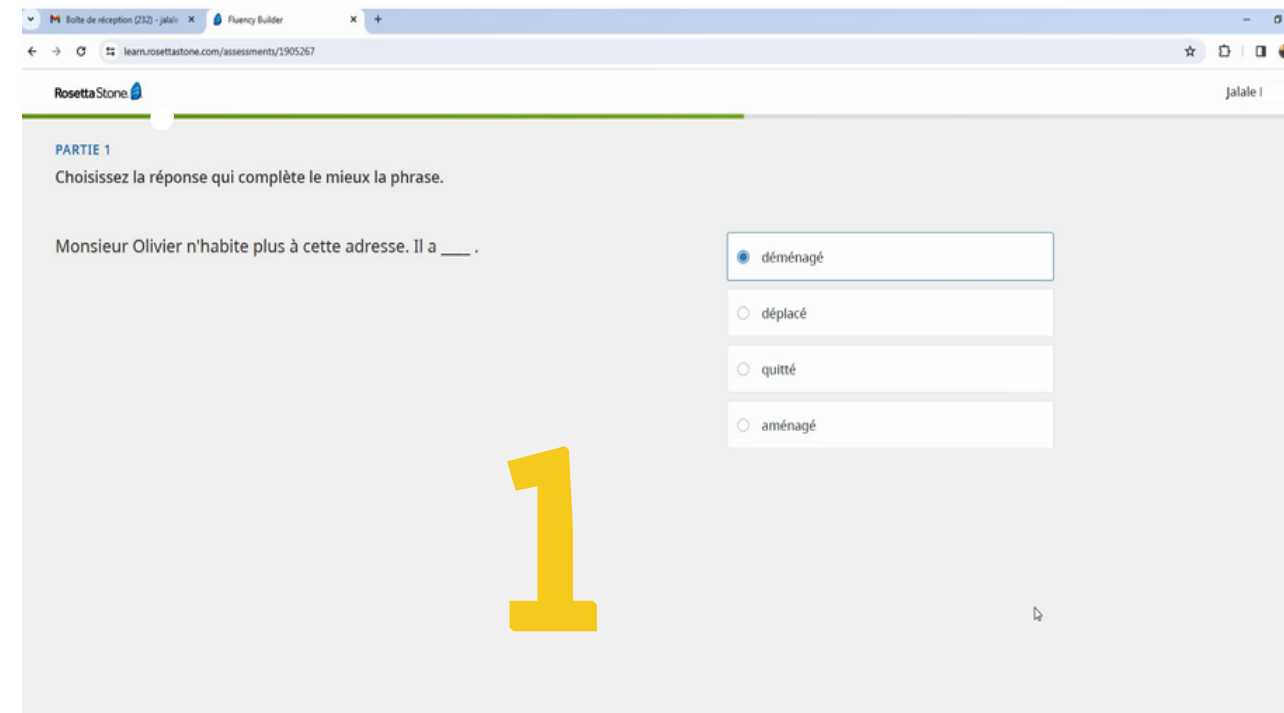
Boîte de réception (232) - jalal
Fluency Builder
learn.rosettastone.com/assessments/1905267

Rosetta Stone

Jalale I

PARTIE 1
Choisissez la réponse qui complète le mieux la phrase.

Monsieur Olivier n'habite plus à cette adresse. Il a ____ .

déménagé
déplacé
quitté
aménagé

1